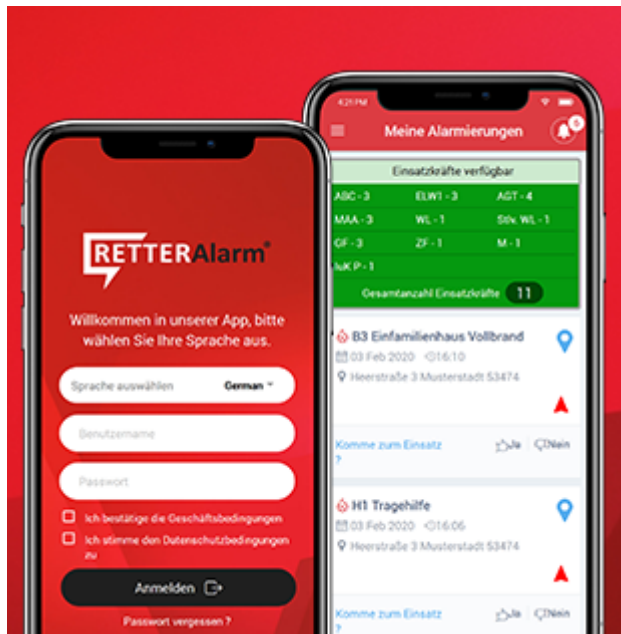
RETTERAlarm®

Willkommen in unserer App, bitte wählen Sie Ihre Sprache aus.

Sprache auswählen German

Benutzername

Passwort

Ich bestätige die Geschäftsbedingungen

Ich stimme den Datenschutzbedingungen zu

Anmelden

Passwort vergessen ?

4:21 PM

Meine Alarmierungen

5

Einsatzkräfte verfügbar

| ABC - 3 | ELW1 - 3 | AGT - 4 |
|---|---|---|
| MAA - 3 | WL - 1 | Stlv. WL - 1 |
| GF - 3 | ZF - 1 | M - 1 |
| IuK P - 1 | | |

Gesamtanzahl Einsatzkräfte 11

B3 Einfamilienhaus Vollbrand
03 Feb 2020 16:10
Heerstraße 3 Musterstadt 53474

Komme zum Einsatz ? Ja Nein

H1 Tragehilfe
03 Feb 2020 16:06
Heerstraße 3 Musterstadt 53474

Komme zum Einsatz ? Ja Nein